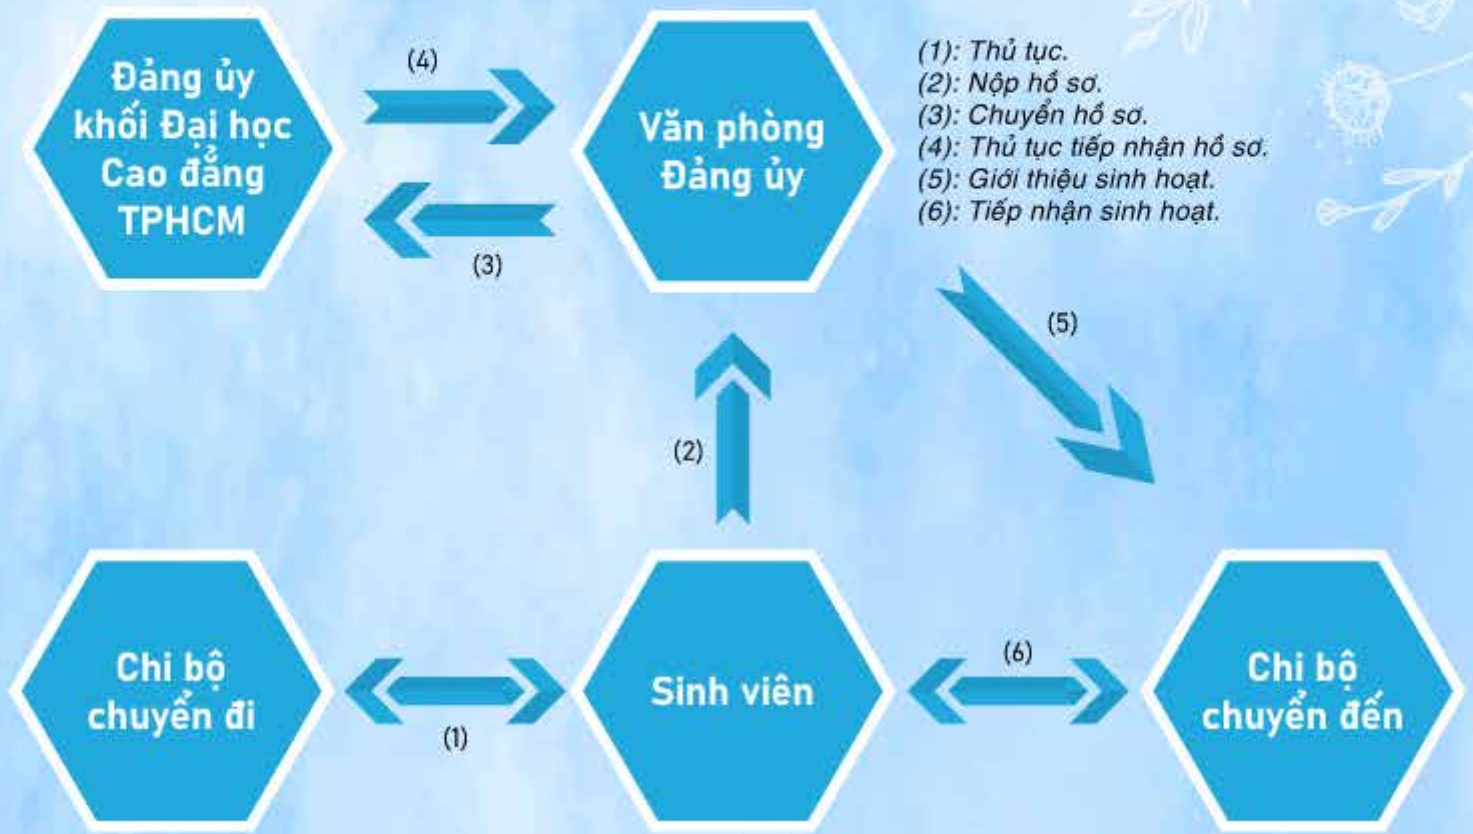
Đảng ủy khối Đại học Cao đẳng TPHCM

(4)

(3)

Văn phòng Đảng ủy

(1): Thủ tục.
(2): Nộp hồ sơ.
(3): Chuyển hồ sơ.
(4): Thủ tục tiếp nhận hồ sơ.
(5): Giới thiệu sinh hoạt.
(6): Tiếp nhận sinh hoạt.

(5)

(2)

Chi bộ chuyển đi

(1)

Sinh viên

(6)

Chi bộ chuyển đến